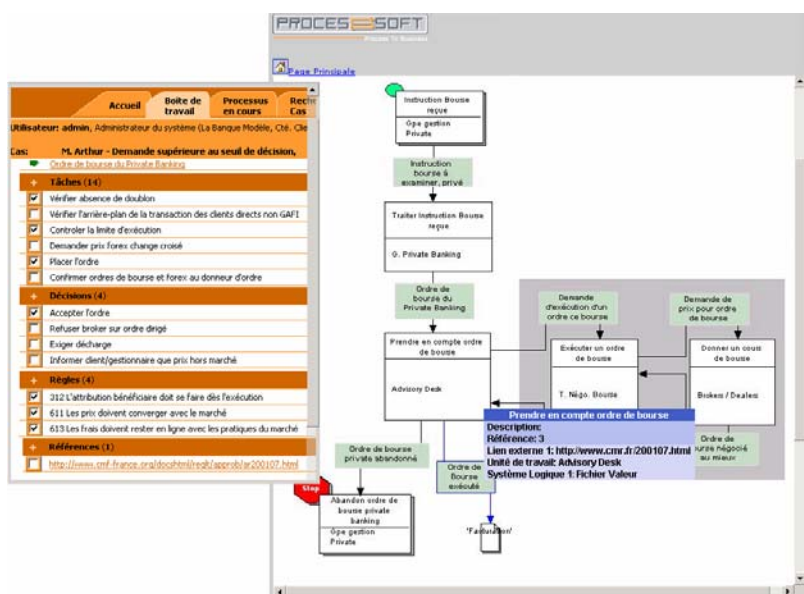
PROCES SOFT
Process To Success

Page Principale

Accueil | Boite de travail | Processus en cours | Rech Cas

Utilisateur: admin, Administrateur du système (La Banque Modèle, Cté. Clie

Cas: M. Arthur - Demande supérieure au seuil de décision,

Ordre de bourse du Private Banking

Tâches (14)
Vérifier absence de doublon
Vérifier l'arrière-plan de la transaction des clients directs non GAFI
Controler la limite d'exécution
Demander prix forex change croisé
Placer l'ordre
Confirmer ordres de bourse et forex au donneur d'ordre

Décisions (4)
Accepter l'ordre
Refuser broker sur ordre dirigé
Exiger décharge
Informer client/gestionnaire que prix hors marché

Règles (4)
312 L'attribution bénéficiaire doit se faire dès l'exécution
611 Les prix doivent converger avec le marché
613 Les frais doivent rester en ligne avec les pratiques du marché

Références (1)
http://www.cmf-france.org/docsthtml/regit/approb/ar200107.html

Instruction Bourse reçue
Ope gestion Private

Instruction bourse à examiner, privé

Traiter Instruction Bourse reçue
G. Private Banking

Ordre de bourse du Private Banking

Demande d'exécution d'un ordre de bourse

Demande de prix pour ordre de bourse

Prendre en compte ordre de bourse
Advisory Desk

Exécuter un ordre de bourse
T. Négo. Bourse

Donner un cours de bourse
Brokers / Dealers

Prendre en compte ordre de bourse
Description:
Référence: 3
Lien externe 1: http://www.cmf.fr/200107.html
Unité de travail: Advisory Desk
Système Logique 1: Fichier Valeur

Ordre de bourse private abandonné

Ordre de Bourse exécuté

Ordre de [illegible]urse négocié au mieux

Stop

Abandon ordre de bourse private banking
Ope gestion Private

'Facturation'